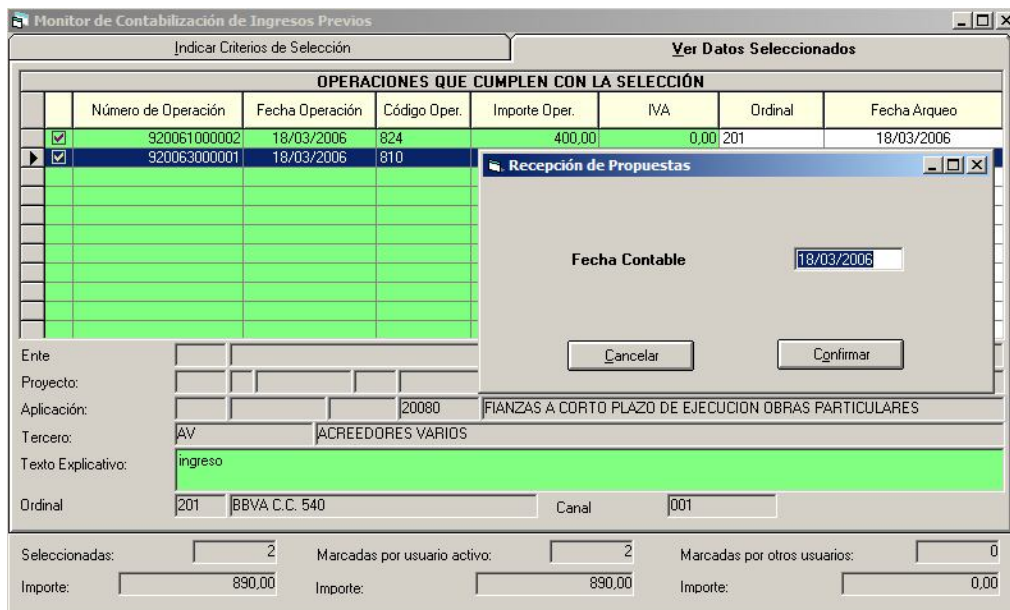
Monitor de Contabilización de Ingresos Previos

Indicar Criterios de Selección

Ver Datos Seleccionados

OPERACIONES QUE CUMPLEN CON LA SELECCIÓN

| | Número de Operación | Fecha Operación | Código Oper. | Importe Oper. | IVA | Ordinal | Fecha Arqueo |
|---|---|---|---|---|---|---|---|
| ☑ | 920061000002 | 18/03/2006 | 824 | 400,00 | 0,00 | 201 | 18/03/2006 |
| ☑ | 920063000001 | 18/03/2006 | 810 | | | | |

Recepción de Propuestas

Fecha Contable 18/03/2006

Cancelar

Confirmar

Ente

Proyecto:

Aplicación: 20080 FIANZAS A CORTO PLAZO DE EJECUCION OBRAS PARTICULARES

Tercero: AV ACREEDORES VARIOS

Texto Explicativo: ingreso

Ordinal 201 BBVA C.C. 540 Canal 001

Seleccionadas: 2 Marcadas por usuario activo: 2 Marcadas por otros usuarios: 0

Importe: 890,00 Importe: 890,00 Importe: 0,00